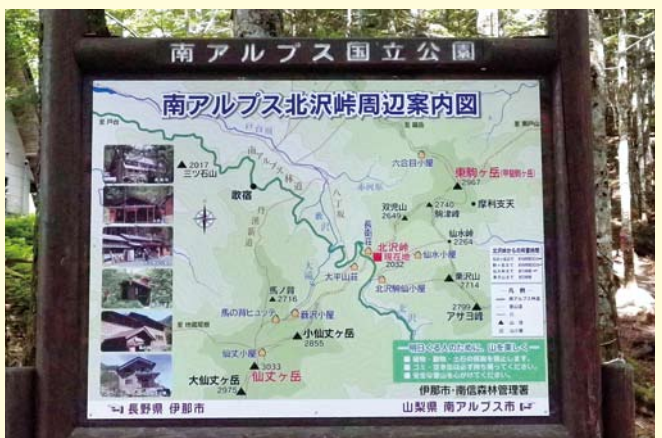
南アルプス国立公園

南アルプス北沢峠周辺案内図

2017
三ツ石山

歌宿

六合目小屋

東駒ヶ岳(甲斐駒ヶ岳)
2967

双児山
2649

2740
駒津峰

摩利支天

仙水峠
2264

北沢峠
現在地
2032

仙水小屋

長衛荘

大平山荘

北沢駒仙小屋

栗沢山
2714

2799
アサヨ峰

馬ノ背
2716

馬の背ヒュッテ

藪沢小屋

小仙丈ヶ岳
2855

仙丈小屋

3033
仙丈ヶ岳

大仙丈ヶ岳
2975

凡例

毎日くる人のために、山を美しく

伊那市・南信森林管理署

長野県 伊那市

山梨県 南アルプス市